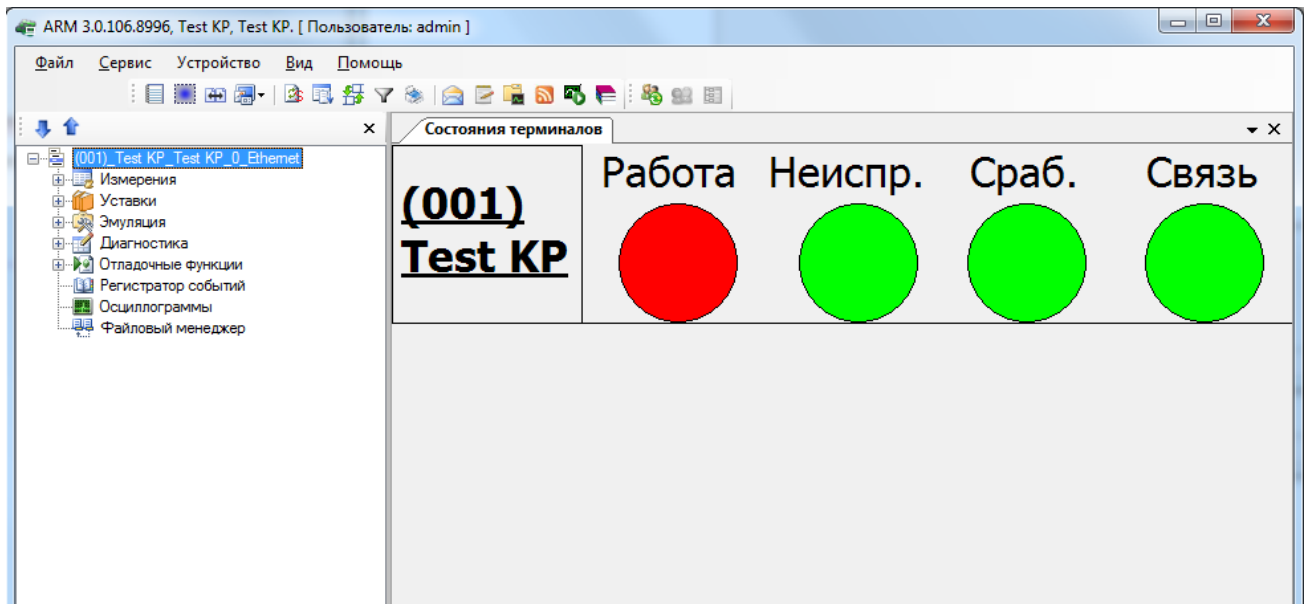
ARM 3.0.106.8996, Test KP, Test KP. [ Пользователь: admin ]

Файл Сервис Устройство Вид Помощь

(001)_Test KP_Test KP_0_Ethernet
Измерения
Уставки
Эмуляция
Диагностика
Отладочные функции
Регистратор событий
Осциллограммы
Файловый менеджер

Состояния терминалов

(001) Test KP

Работа Неиспр. Сраб. Связь